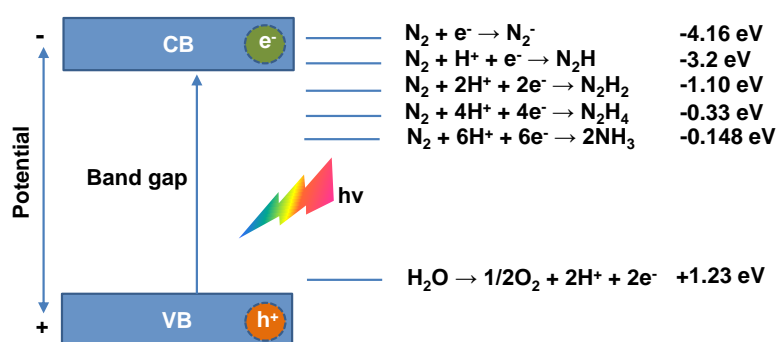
-
CB
$e^-$
$N_2 + e^- \rightarrow N_2^-$ -4.16 eV
$N_2 + H^+ + e^- \rightarrow N_2H$ -3.2 eV
$N_2 + 2H^+ + 2e^- \rightarrow N_2H_2$ -1.10 eV
$N_2 + 4H^+ + 4e^- \rightarrow N_2H_4$ -0.33 eV
$N_2 + 6H^+ + 6e^- \rightarrow 2NH_3$ -0.148 eV

Potential

Band gap

hv

$H_2O \rightarrow 1/2O_2 + 2H^+ + 2e^-$ +1.23 eV

+
VB
$h^+$